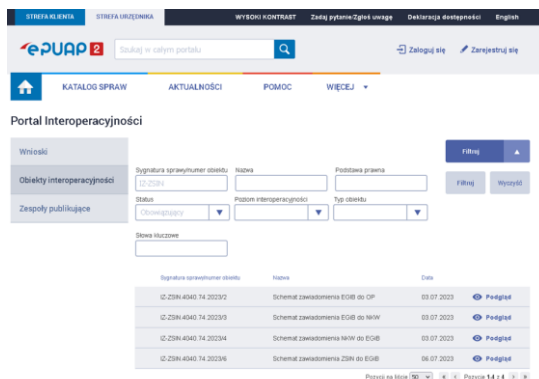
STREFA KLIENTA STREFA URZĘDNIKA WYSOKI KONTRAST Zadaj pytanie/Zgłoś uwagę Deklaracja dostępności English

ePUAP 2 Szukaj w całym portalu Zaloguj się Zarejestruj się

KATALOG SPRAW AKTUALNOŚCI POMOC WIĘCEJ

Portal Interoperacyjności

Wnioski

Obiekty interoperacyjności

Zespoły publikujące

Filtruj

Sygnatura sprawy/numer obiektu
IZ-ZSIN

Nazwa

Podstawa prawna

Filtruj Wyczyść

Status
Obowiązujący

Poziom interoperacyjności

Typ obiektu

Słowa kluczowe

| Sygnatura sprawy/numer obiektu | Nazwa | Data | |
|---|---|---|---|
| IZ-ZSIN.4040.74.2023/2 | Schemat zawiadomienia EGiB do OP | 03.07.2023 | Podgląd |
| IZ-ZSIN.4040.74.2023/3 | Schemat zawiadomienia EGiB do NKW | 03.07.2023 | Podgląd |
| IZ-ZSIN.4040.74.2023/4 | Schemat zawiadomienia NKW do EGiB | 03.07.2023 | Podgląd |
| IZ-ZSIN.4040.74.2023/6 | Schemat zawiadomienia ZSIN do EGiB | 06.07.2023 | Podgląd |

Pozycji na stronę 50 Pozycje 1-4 z 4